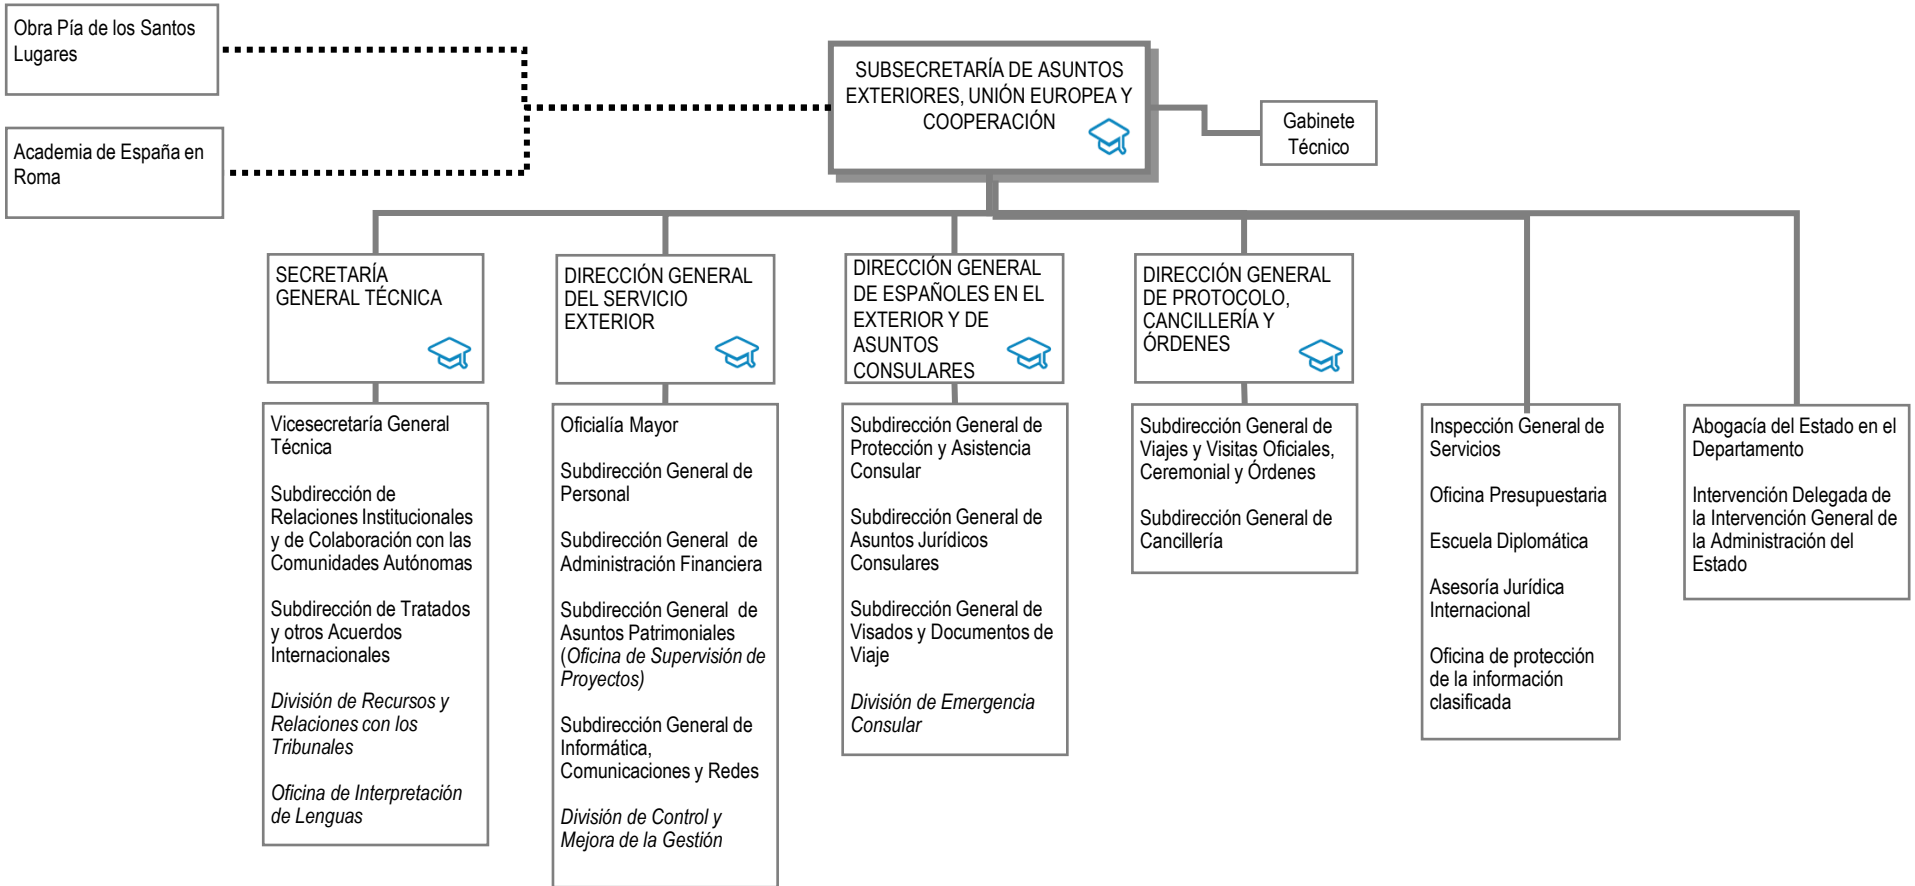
Obra Pía de los Santos Lugares

Academia de España en Roma

SUBSECRETARÍA DE ASUNTOS EXTERIORES, UNIÓN EUROPEA Y COOPERACIÓN

Gabinete Técnico

SECRETARÍA GENERAL TÉCNICA

Vicesecretaría General Técnica

Subdirección de Relaciones Institucionales y de Colaboración con las Comunidades Autónomas

Subdirección de Tratados y otros Acuerdos Internacionales

División de Recursos y Relaciones con los Tribunales

Oficina de Interpretación de Lenguas

DIRECCIÓN GENERAL DEL SERVICIO EXTERIOR

Oficialía Mayor

Subdirección General de Personal

Subdirección General de Administración Financiera

Subdirección General de Asuntos Patrimoniales (Oficina de Supervisión de Proyectos)

Subdirección General de Informática, Comunicaciones y Redes

División de Control y Mejora de la Gestión

DIRECCIÓN GENERAL DE ESPAÑOLES EN EL EXTERIOR Y DE ASUNTOS CONSULARES

Subdirección General de Protección y Asistencia Consular

Subdirección General de Asuntos Jurídicos Consulares

Subdirección General de Visados y Documentos de Viaje

División de Emergencia Consular

DIRECCIÓN GENERAL DE PROTOCOLO, CANCILLERÍA Y ÓRDENES

Subdirección General de Viajes y Visitas Oficiales, Ceremonial y Órdenes

Subdirección General de Cancillería

Inspección General de Servicios

Oficina Presupuestaria

Escuela Diplomática

Asesoría Jurídica Internacional

Oficina de protección de la información clasificada

Abogacía del Estado en el Departamento

Intervención Delegada de la Intervención General de la Administración del Estado